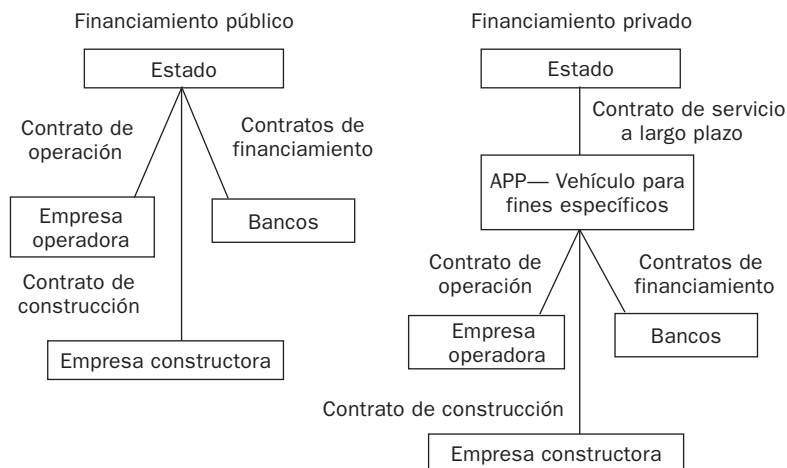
Financiamiento público

Estado

Contrato de operación

Contratos de financiamiento

Empresa operadora

Bancos

Contrato de construcción

Empresa constructora

Financiamiento privado

Estado

Contrato de servicio a largo plazo

APP— Vehículo para fines específicos

Contrato de operación

Contratos de financiamiento

Empresa operadora

Bancos

Contrato de construcción

Empresa constructora